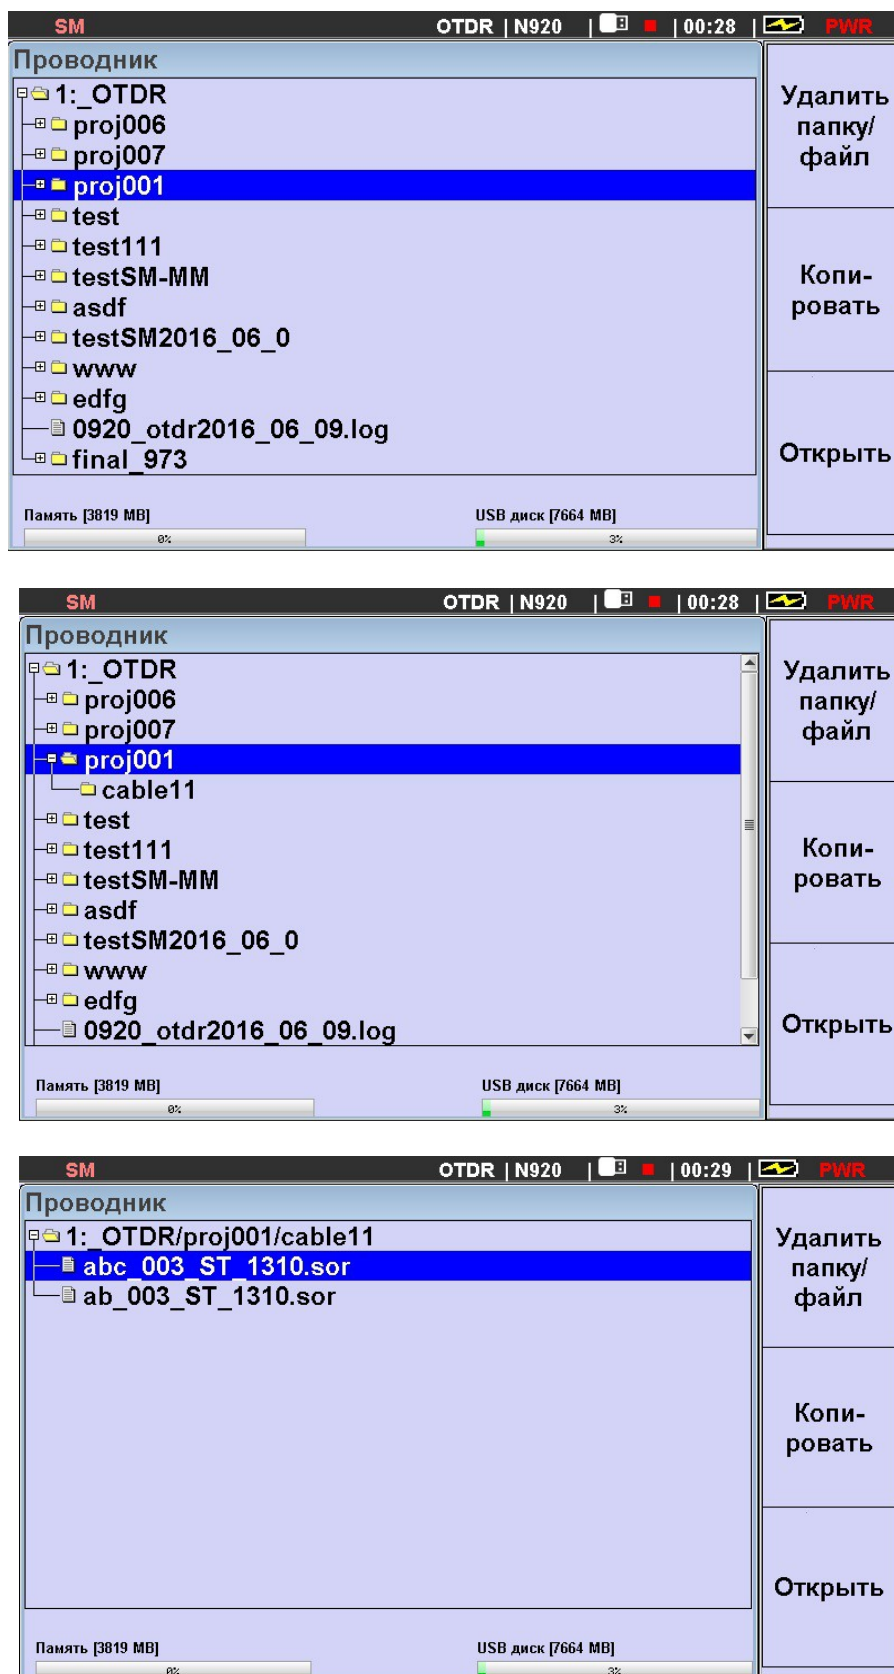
SM OTDR | N920 | 00:28 | PWR

Проводник

1:_OTDR
proj006
proj007
proj001
test
test111
testSM-MM
asdf
testSM2016_06_0
www
edfg
0920_otdr2016_06_09.log
final_973

Удалить папку/ файл

Копировать

Открыть

Память [3819 MB] 0%
USB диск [7664 MB] 3%

SM OTDR | N920 | 00:28 | PWR

Проводник

1:_OTDR
proj006
proj007
proj001
cable11
test
test111
testSM-MM
asdf
testSM2016_06_0
www
edfg
0920_otdr2016_06_09.log

Удалить папку/ файл

Копировать

Открыть

Память [3819 MB] 0%
USB диск [7664 MB] 3%

SM OTDR | N920 | 00:29 | PWR

Проводник

1:_OTDR/proj001/cable11
abc_003_ST_1310.sor
ab_003_ST_1310.sor

Удалить папку/ файл

Копировать

Открыть

Память [3819 MB] 0%
USB диск [7664 MB] 3%